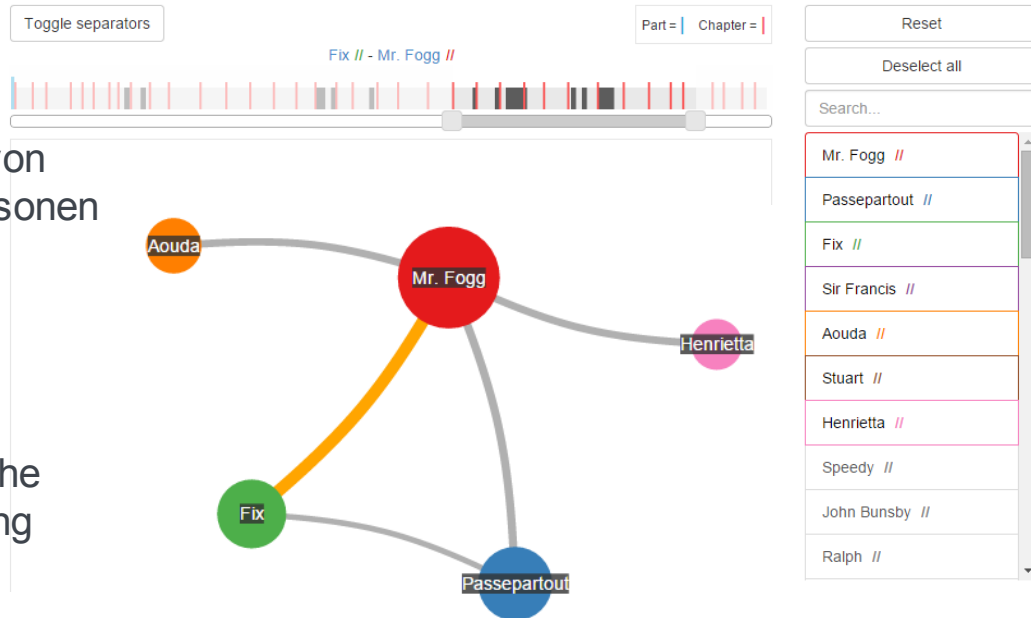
Toggle separators

Part = | Chapter = |

Fix // - Mr. Fogg //

on
sonen

he
ng

Aouda

Mr. Fogg

Henrietta

Fix

Passepartout

Reset

Deselect all

Search...

Mr. Fogg //

Passepartout //

Fix //

Sir Francis //

Aouda //

Stuart //

Henrietta //

Speedy //

John Bunsby //

Ralph //